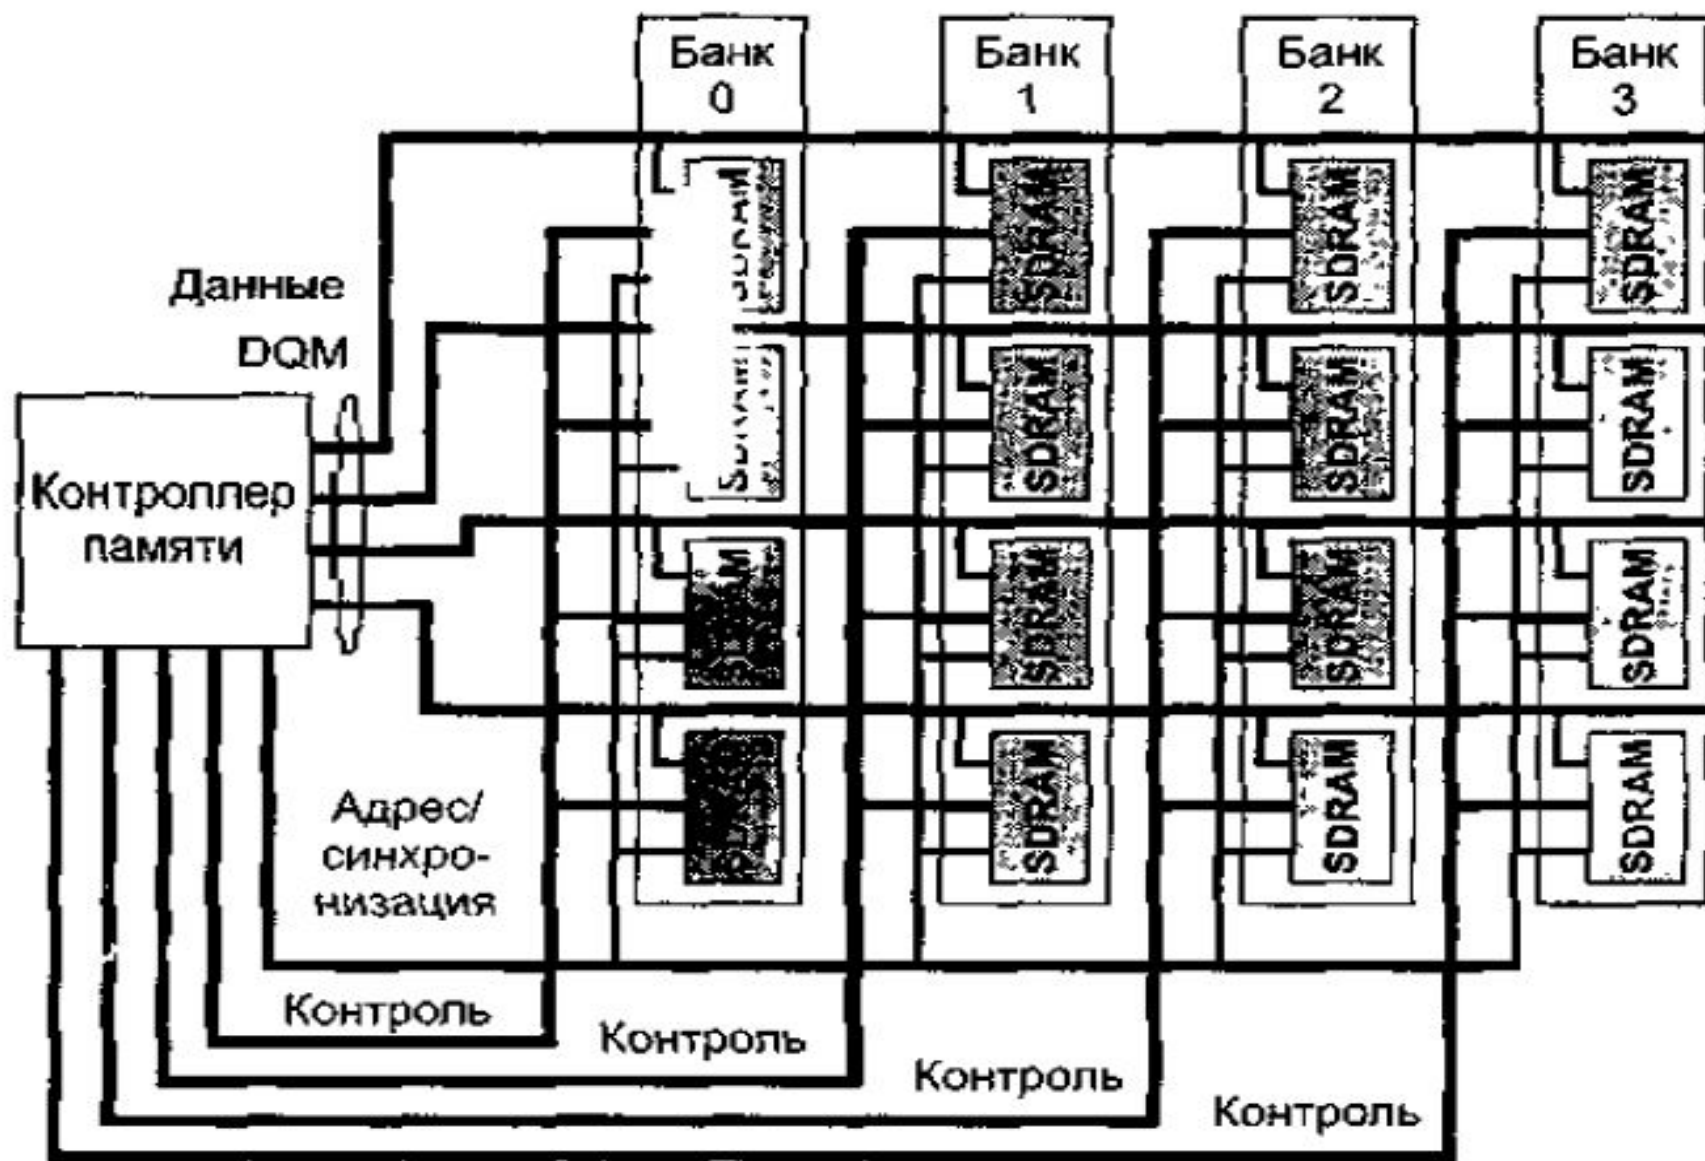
Банк 0

Банк 1

Банк 2

Банк 3

Данные

DQM

Контроллер памяти

SDRAM

SDRAM

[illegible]

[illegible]

SDRAM

SDRAM

SDRAM

SDRAM

SDRAM

SDRAM

SDRAM

SDRAM

SDRAM

SDRAM

SDRAM

SDRAM

Адрес/ синхронизация

Контроль

Контроль

Контроль

Контроль